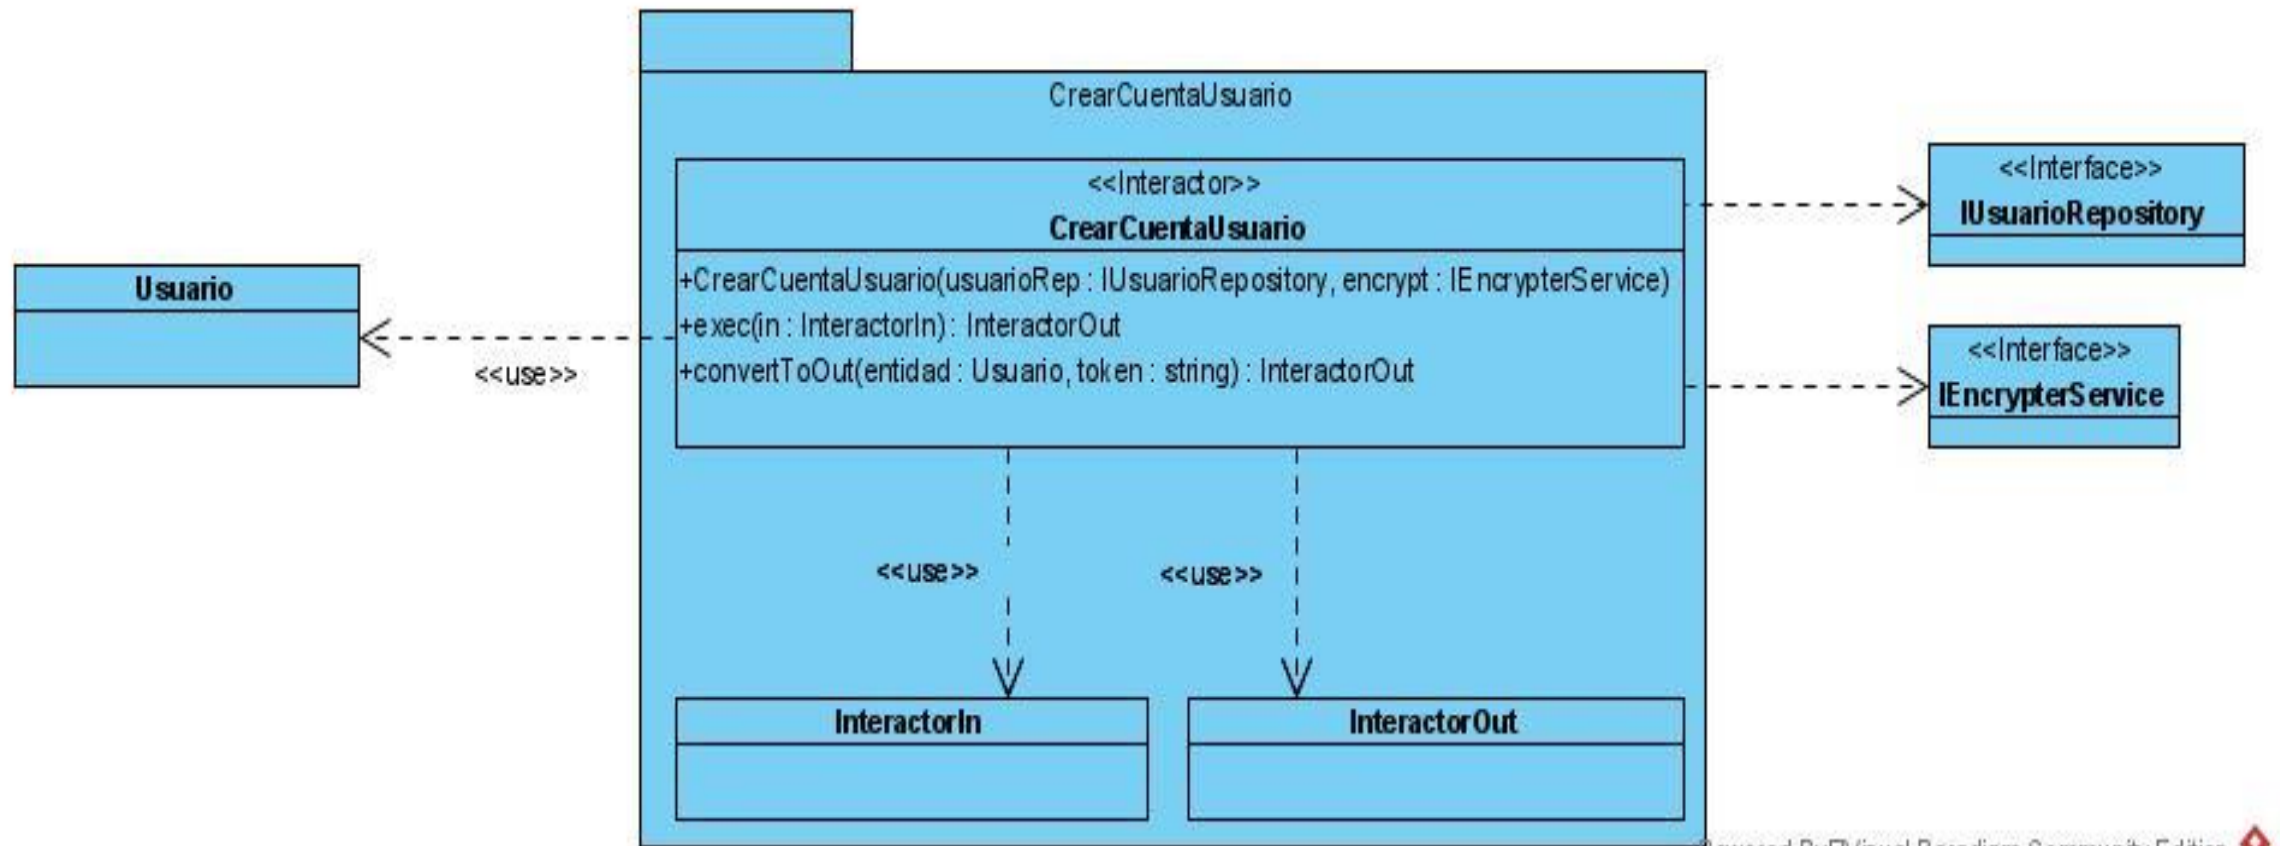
CrearCuentaUsuario

<<Interactor>>
CrearCuentaUsuario

+CrearCuentaUsuario(usuarioRep : IUsuarioRepository, encrypt : IEncrypterService)
+exec(in : InteractorIn) : InteractorOut
+convertToOut(entidad : Usuario, token : string) : InteractorOut

<<Interface>>
IUsuarioRepository

<<Interface>>
IEncrypterService

Usuario

<<use>>

<<use>>

<<use>>

InteractorIn

InteractorOut

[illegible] By Visual Paradigm Community Edition